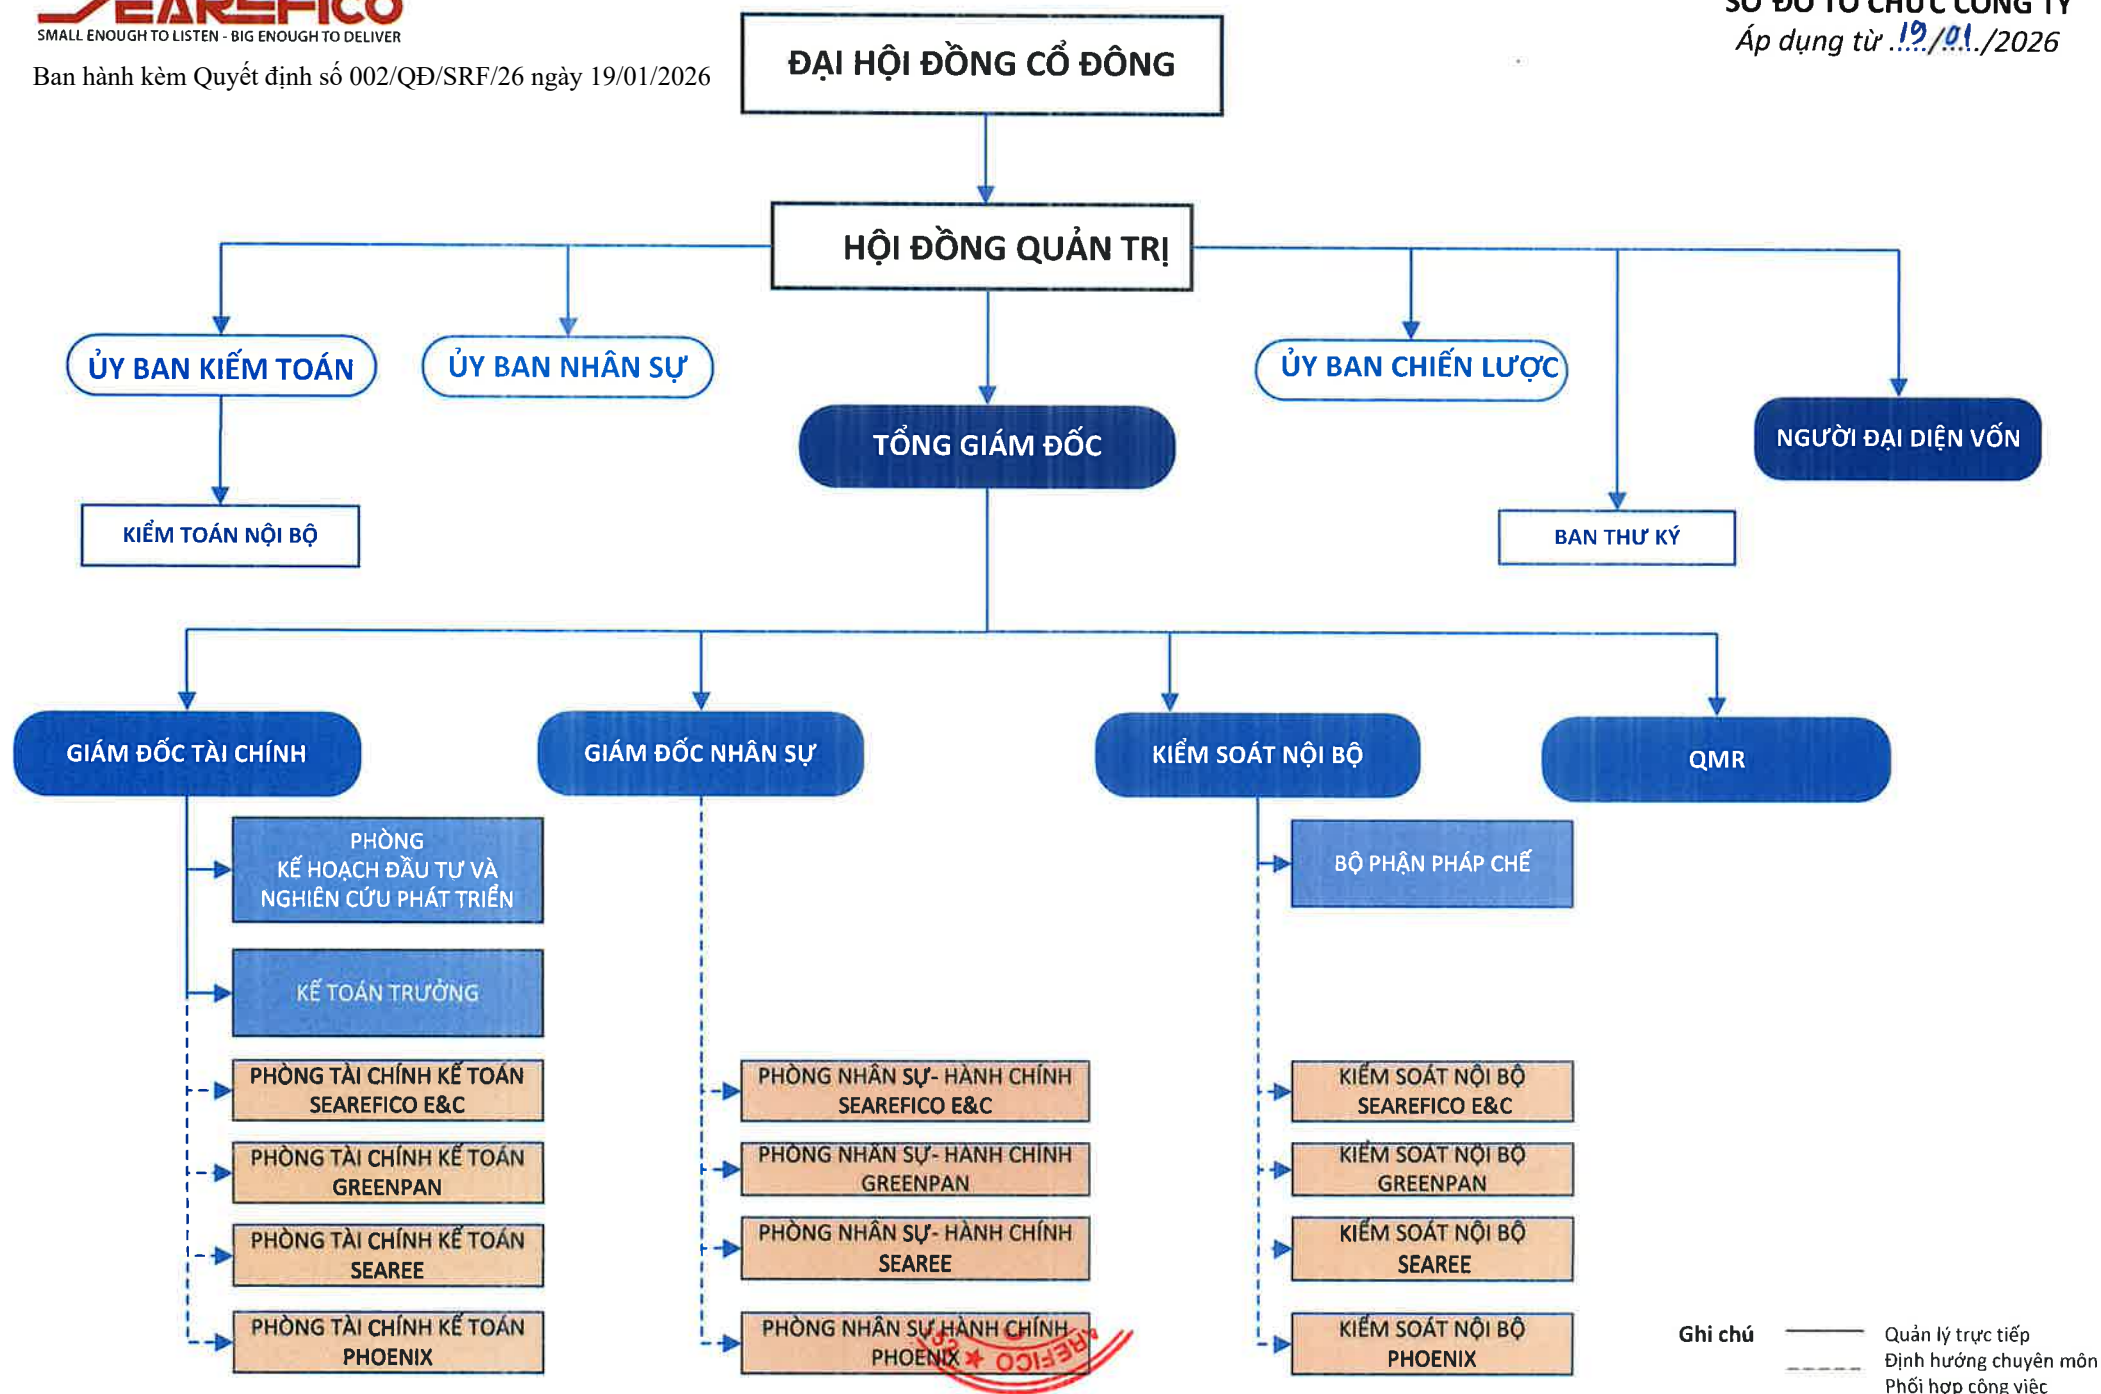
SEAREFICO
SMALL ENOUGH TO LISTEN - BIG ENOUGH TO DELIVER
Ban hành kèm Quyết định số 002/QĐ/SRF/26 ngày 19/01/2026

SƠ ĐỒ TỔ CHỨC CÔNG TY
Áp dụng từ 19/01/2026

ĐẠI HỘI ĐỒNG CỔ ĐÔNG

HỘI ĐỒNG QUẢN TRỊ

ỦY BAN KIỂM TOÁN

ỦY BAN NHÂN SỰ

ỦY BAN CHIẾN LƯỢC

TỔNG GIÁM ĐỐC

NGƯỜI ĐẠI DIỆN VỐN

KIỂM TOÁN NỘI BỘ

BAN THƯ KÝ

GIÁM ĐỐC TÀI CHÍNH

GIÁM ĐỐC NHÂN SỰ

KIỂM SOÁT NỘI BỘ

QMR

PHÒNG KẾ HOẠCH ĐẦU TƯ VÀ NGHIÊN CỨU PHÁT TRIỂN

KẾ TOÁN TRƯỞNG

PHÒNG TÀI CHÍNH KẾ TOÁN SEAREFICO E&C

PHÒNG TÀI CHÍNH KẾ TOÁN GREENPAN

PHÒNG TÀI CHÍNH KẾ TOÁN SEAREE

PHÒNG TÀI CHÍNH KẾ TOÁN PHOENIX

PHÒNG NHÂN SỰ- HÀNH CHÍNH SEAREFICO E&C

PHÒNG NHÂN SỰ- HÀNH CHÍNH GREENPAN

PHÒNG NHÂN SỰ- HÀNH CHÍNH SEAREE

PHÒNG NHÂN SỰ HÀNH CHÍNH PHOENIX

BỘ PHẬN PHÁP CHẾ

KIỂM SOÁT NỘI BỘ SEAREFICO E&C

KIỂM SOÁT NỘI BỘ GREENPAN

KIỂM SOÁT NỘI BỘ SEAREE

KIỂM SOÁT NỘI BỘ PHOENIX

Ghi chú
Quản lý trực tiếp
Định hướng chuyên môn
Phối hợp công việc